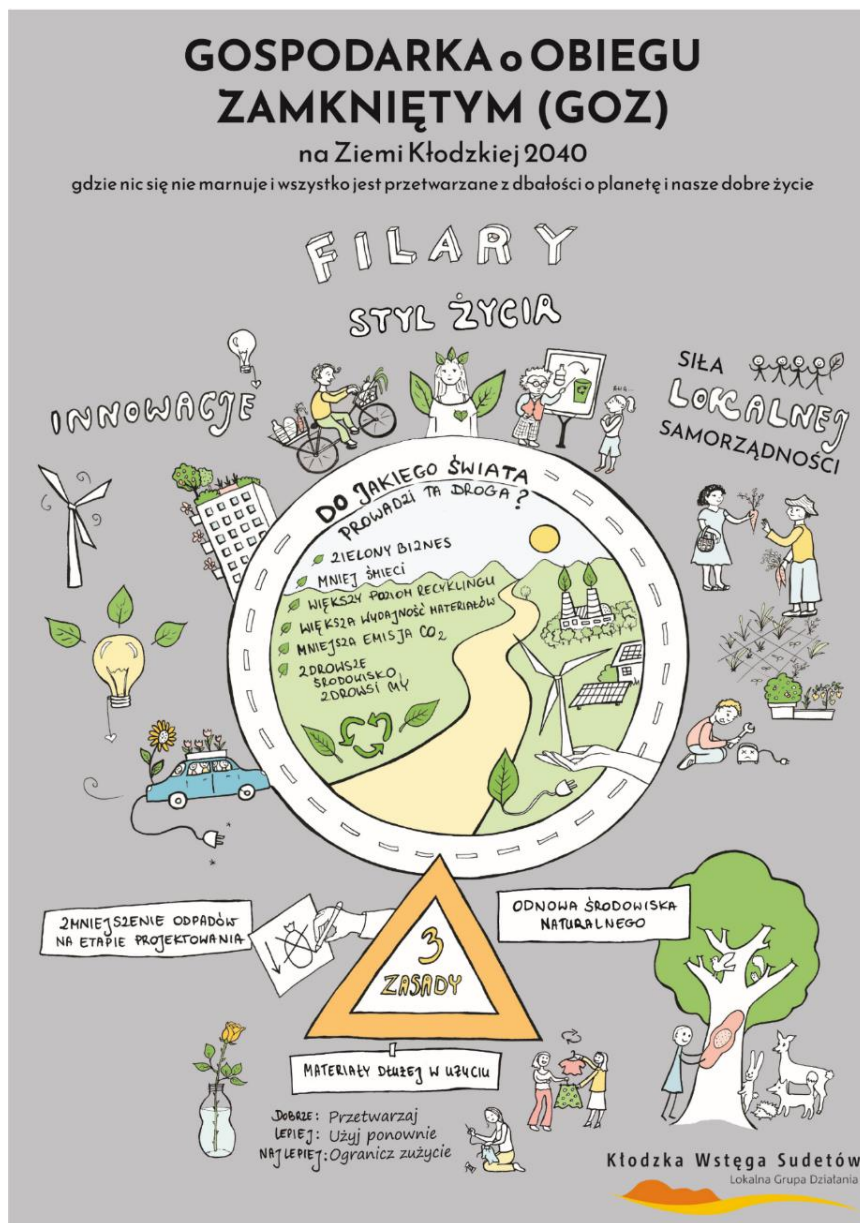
GOSPODARKA o OBIEGU ZAMKNIĘTYM (GOZ)

na Ziemi Kłodzkiej 2040

gdzie nic się nie marnuje i wszystko jest przetwarzane z dbałości o planetę i nasze dobre życie

FILARY

STYL ŻYCIA

INNOWACJE

SIŁA LOKALNEJ SAMORZĄDNOŚCI

DO JAKIEGO ŚWIATA PROWADZI TA DROGA?

ZIELONY BIZNES
MNIEJ ŚMIECI
WIĘKSZY POZIOM RECYKLINGU
WIĘKSZA WYDAJNOŚĆ MATERIAŁÓW
MNIEJSZA EMISJA $CO_2$
ZDROWSZE ŚRODOWISKO ZDROWSI MY

ZMNIEJSZENIE ODPADÓW NA ETAPIE PROJEKTOWANIA

3 ZASADY

ODNOWA ŚRODOWISKA NATURALNEGO

MATERIAŁY DŁUŻEJ W UŻYCIU

DOBRZE: Przetwarzaj
LEPIEJ: Użyj ponownie
NAJLEPIEJ: Ogranicz zużycie

Kłodzka Wstęga Sudetów
Lokalna Grupa Działania